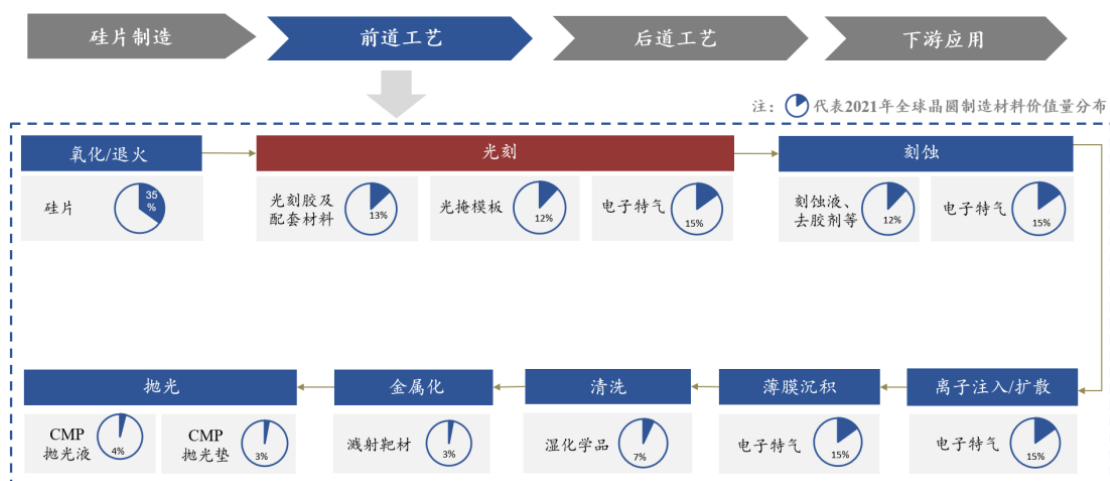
硅片制造

前道工艺

后道工艺

下游应用

注：代表2021年全球晶圆制造材料价值量分布

氧化/退火

硅片 35%

光刻

光刻胶及配套材料 13%

光掩模板 12%

电子特气 15%

刻蚀

刻蚀液、去胶剂等 12%

电子特气 15%

抛光

CMP抛光液 4%

CMP抛光垫 3%

金属化

溅射靶材 3%

清洗

湿化学品 7%

薄膜沉积

电子特气 15%

离子注入/扩散

电子特气 15%